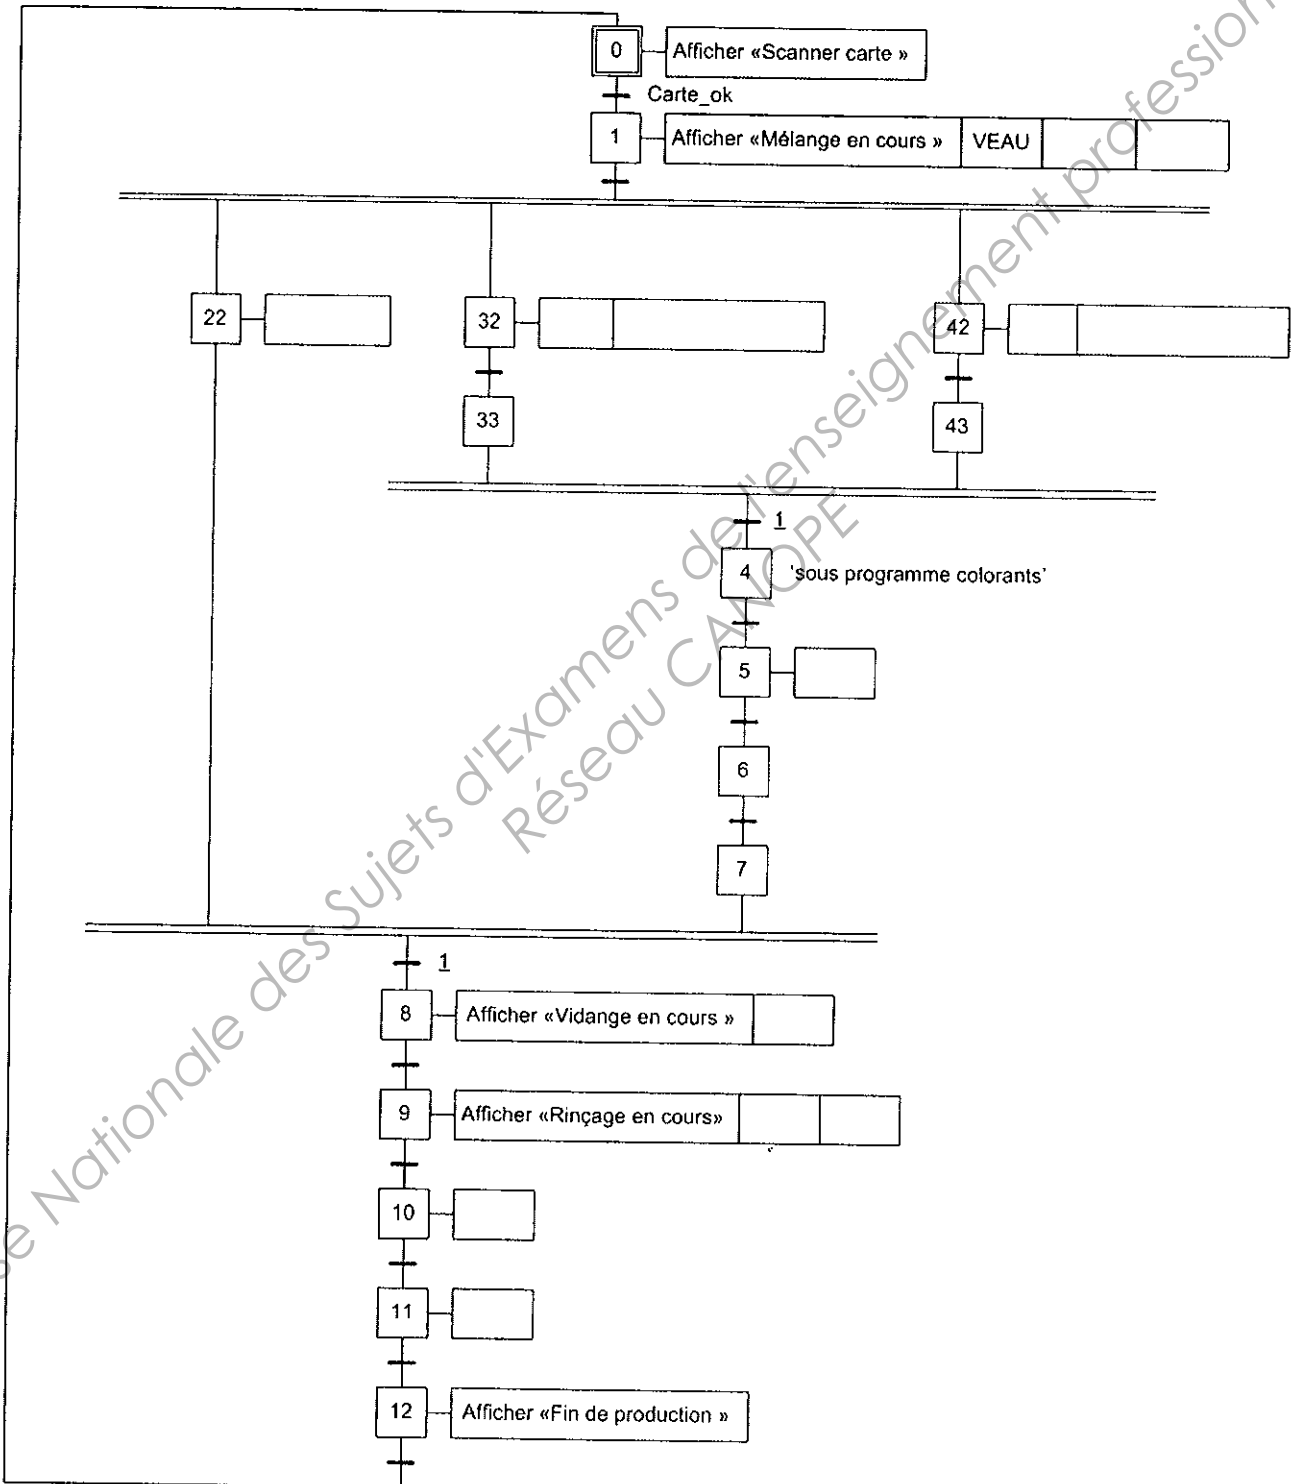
0 Afficher «Scanner carte »
Carte_ok
1 Afficher «Mélange en cours » VEAU

22
32
33
42
43

1
4 'sous programme colorants'
5
6
7

1
8 Afficher «Vidange en cours »
9 Afficher «Rinçage en cours»
10
11
12 Afficher «Fin de production »

Banque Nationale des Sujets d'Examens de l'enseignement professionnel
Réseau CANOPE